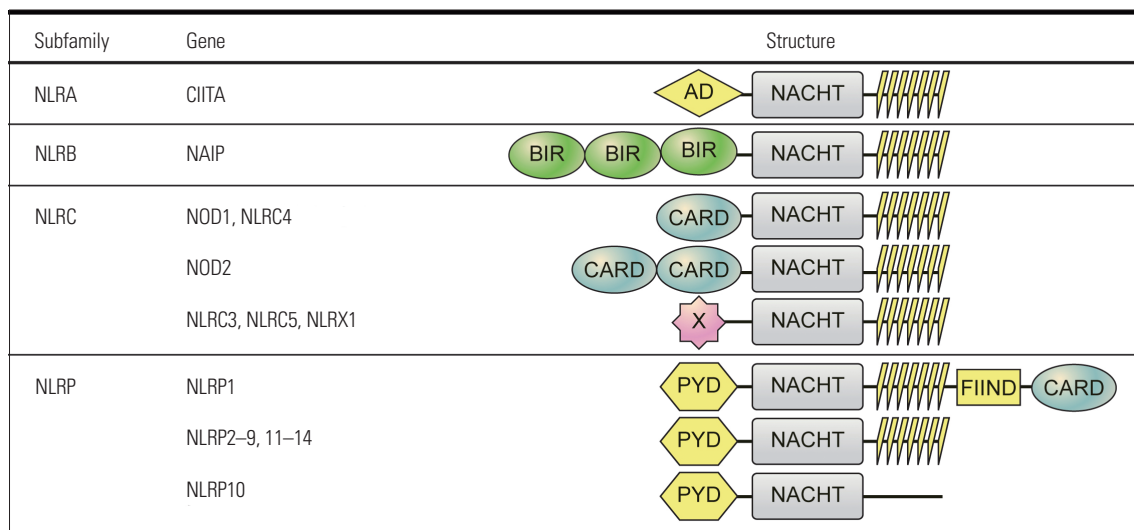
| Subfamily | Gene | Structure |
|---|---|---|
| NLRA | CIITA | AD NACHT |
| NLRB | NAIP | BIR BIR BIR NACHT |
| NLRC | NOD1, NLRC4 | CARD NACHT |
| | NOD2 | CARD CARD NACHT |
| | NLRC3, NLRC5, NLRX1 | X NACHT |
| NLRP | NLRP1 | PYD NACHT FIIND CARD |
| | NLRP2–9, 11–14 | PYD NACHT |
| | NLRP10 | PYD NACHT |